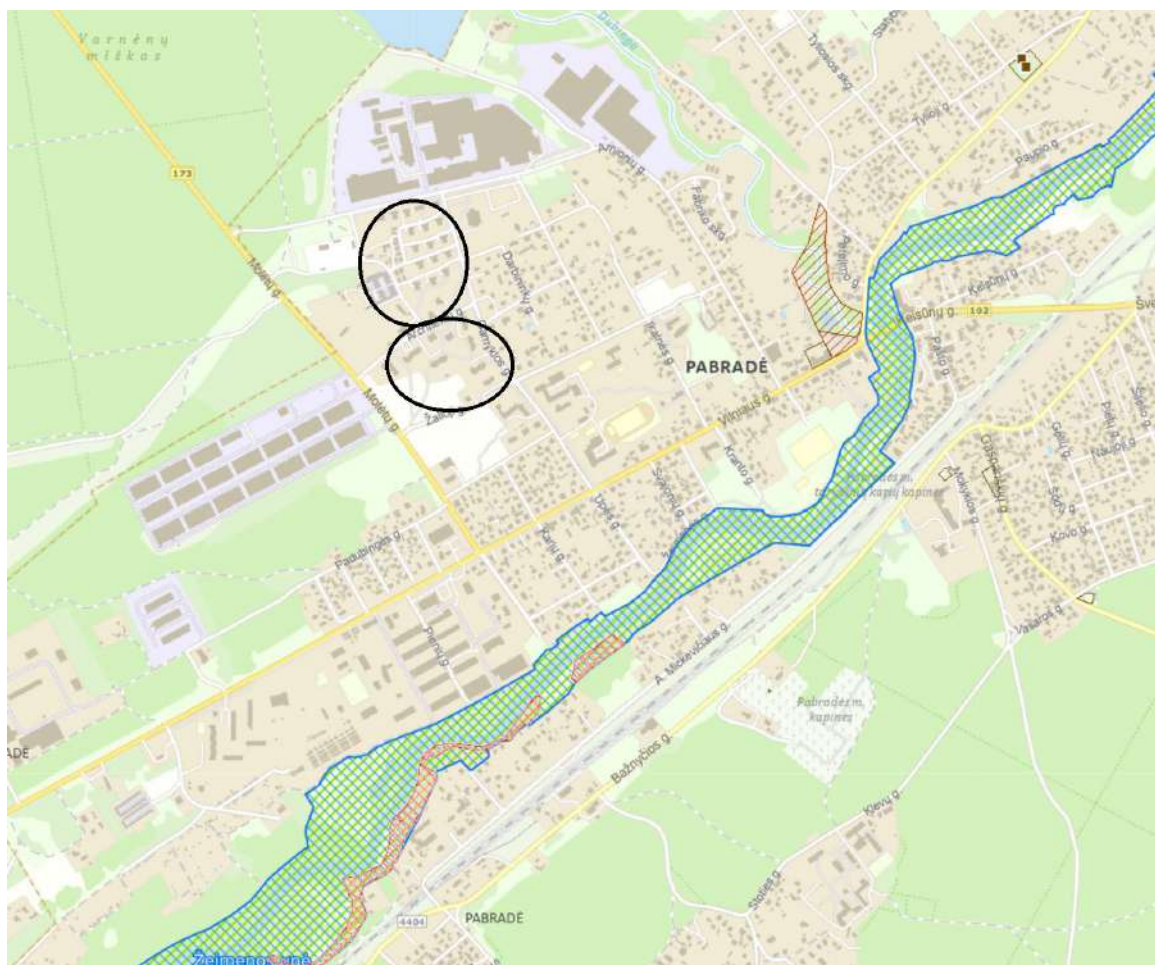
Varnėnų miškas
Dubinga
Tylioji g.
Tylioji
Pavasario g.
Ąžuolų g.
Pakalnio
173
Motėtų g.
Darbininkų
Ąžuolyno g.
Alyvų g.
Saulės
Kranto g.
Kelpčių g.
Švenčionių
102
Švedų g.
Vilniaus g.
PABRADĖ
Parko
Motėtų g.
Žalia
Pabradės m. tautinių kapinių kapinės
Gėlių
Saulės
Pušų
Kovo g.
Padubingės g.
Šilo
Dobilo
Jaunimo g.
Vasaros g.
A. Mickevičiaus g.
Pabradės m. kapinės
ADĖ
Bažnyčios g.
Klevų g.
Sodų g.
4404
PABRADĖ
Žeimenos upė